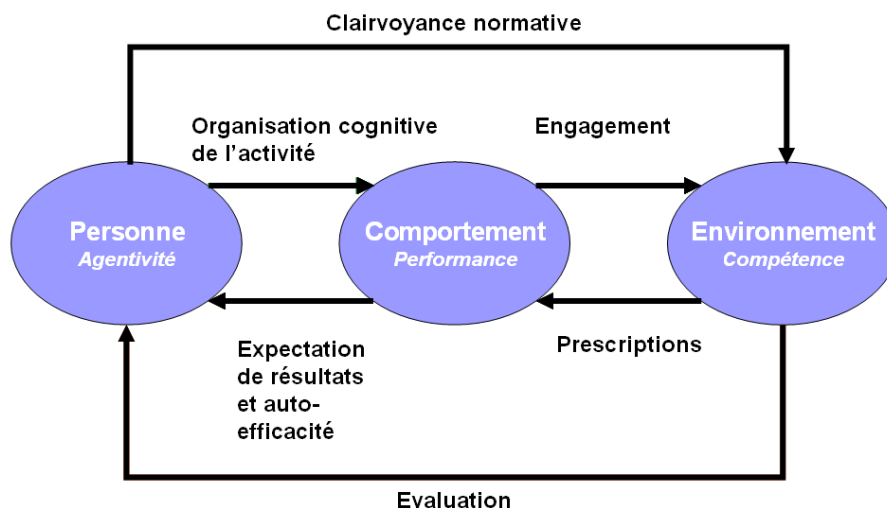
Clairvoyance normative

Organisation cognitive de l'activité

Engagement

Personne
Agentivité

Comportement
Performance

Environnement
Compétence

Expectation de résultats et auto-efficacité

Prescriptions

Evaluation